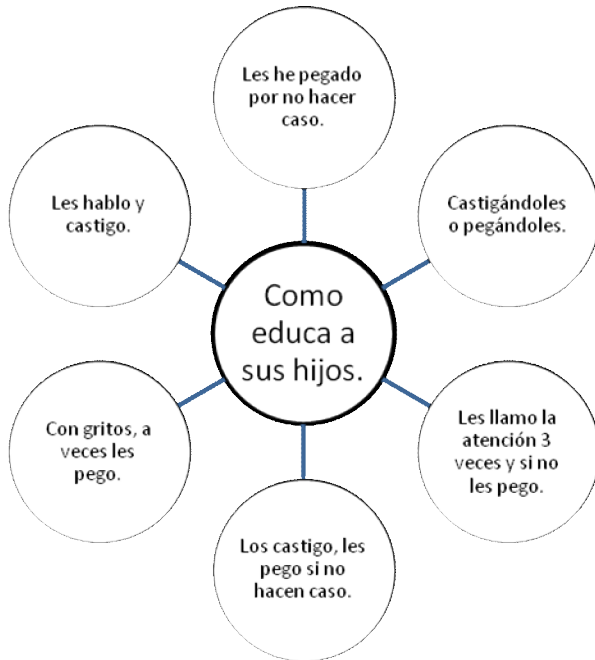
Les he pegado por no hacer caso.

Les hablo y castigo.

Castigándoles o pegándoles.

Como educa a sus hijos.

Con gritos, a veces les pego.

Les llamo la atención 3 veces y si no les pego.

Los castigo, les pego si no hacen caso.